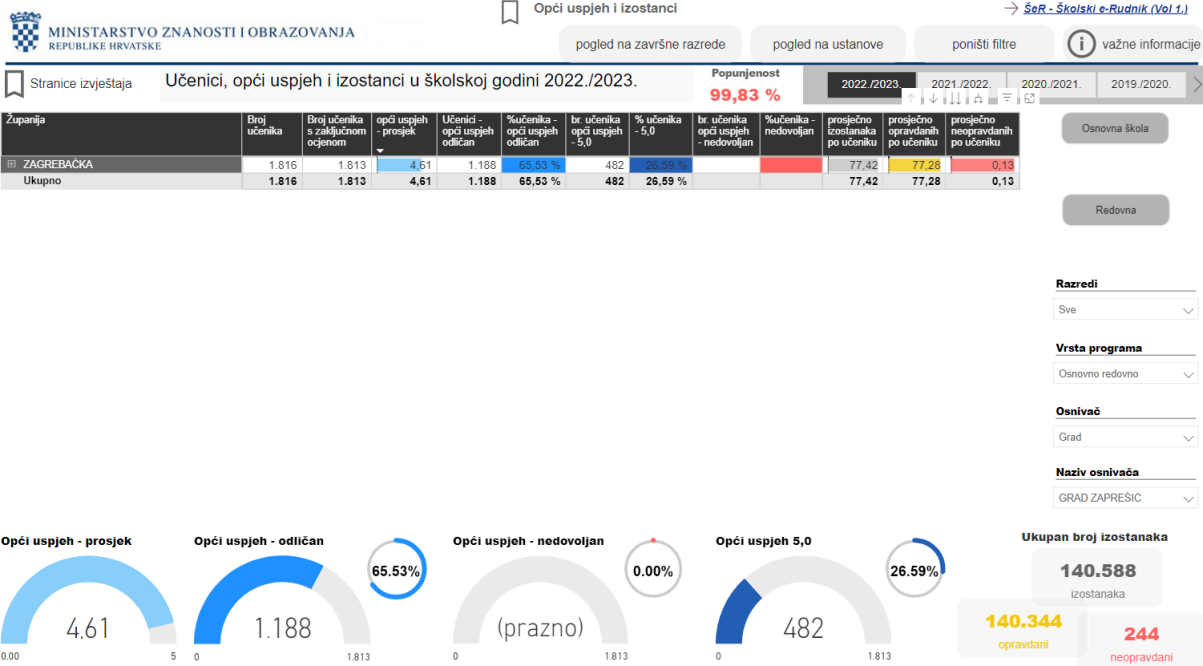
MINISTARSTVO ZNANOSTI I OBRAZOVANJA
REPUBLIKE HRVATSKE

Opći uspjeh i izostanci

ŠeR - Školski e-Rudnik (Vol 1.)

pogled na završne razrede | pogled na ustanove | poništi filtre | važne informacije

Stranice izvještaja

Učenici, opći uspjeh i izostanci u školskoj godini 2022./2023.

Popunjenost
99,83 %

2022./2023. | 2021./2022. | 2020./2021. | 2019./2020.

| Županija | Broj učenika | Broj učenika s zaključnom ocjenom | opći uspjeh - prosjek | Učenici - opći uspjeh odličan | %učenika - opći uspjeh odličan | br. učenika opći uspjeh - 5,0 | % učenika - 5,0 | br. učenika opći uspjeh - nedovoljan | %učenika - nedovoljan | prosječno izostanaka po učeniku | prosječno opravdanih po učeniku | prosječno neopravdanih po učeniku |
|---|---|---|---|---|---|---|---|---|---|---|---|---|
| ⊞ ZAGREBAČKA | 1.816 | 1.813 | 4,61 | 1.188 | 65,53 % | 482 | 26,59 % | | | 77,42 | 77,28 | 0,13 |
| Ukupno | 1.816 | 1.813 | 4,61 | 1.188 | 65,53 % | 482 | 26,59 % | | | 77,42 | 77,28 | 0,13 |

Osnovna škola

Redovna

Razredi
Sve

Vrsta programa
Osnovno redovno

Osnivač
Grad

Naziv osnivača
GRAD ZAPREŠIĆ

Opći uspjeh - prosjek
4,61
0,00 5

Opći uspjeh - odličan
65.53%
1.188
0 1.813

Opći uspjeh - nedovoljan
0.00%
(prazno)
0 1.813

Opći uspjeh 5,0
26.59%
482
0 1.813

Ukupan broj izostanaka
140.588
izostanaka
140.344
opravdani
244
neopravdani